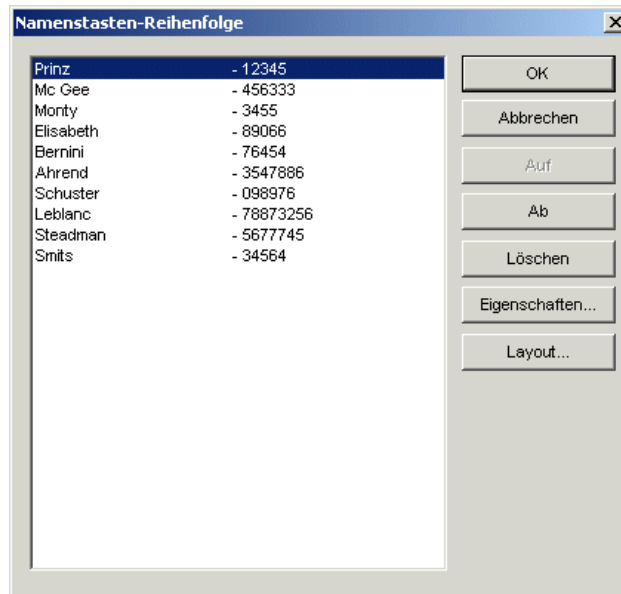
Namenstasten-Reihenfolge

Prinz - 12345
Mc Gee - 456333
Monty - 3455
Elisabeth - 89066
Bernini - 76454
Ahrend - 3547886
Schuster - 098976
Leblanc - 78873256
Steadman - 5677745
Smits - 34564

OK
Abbrechen
Auf
Ab
Löschen
Eigenschaften...
Layout...